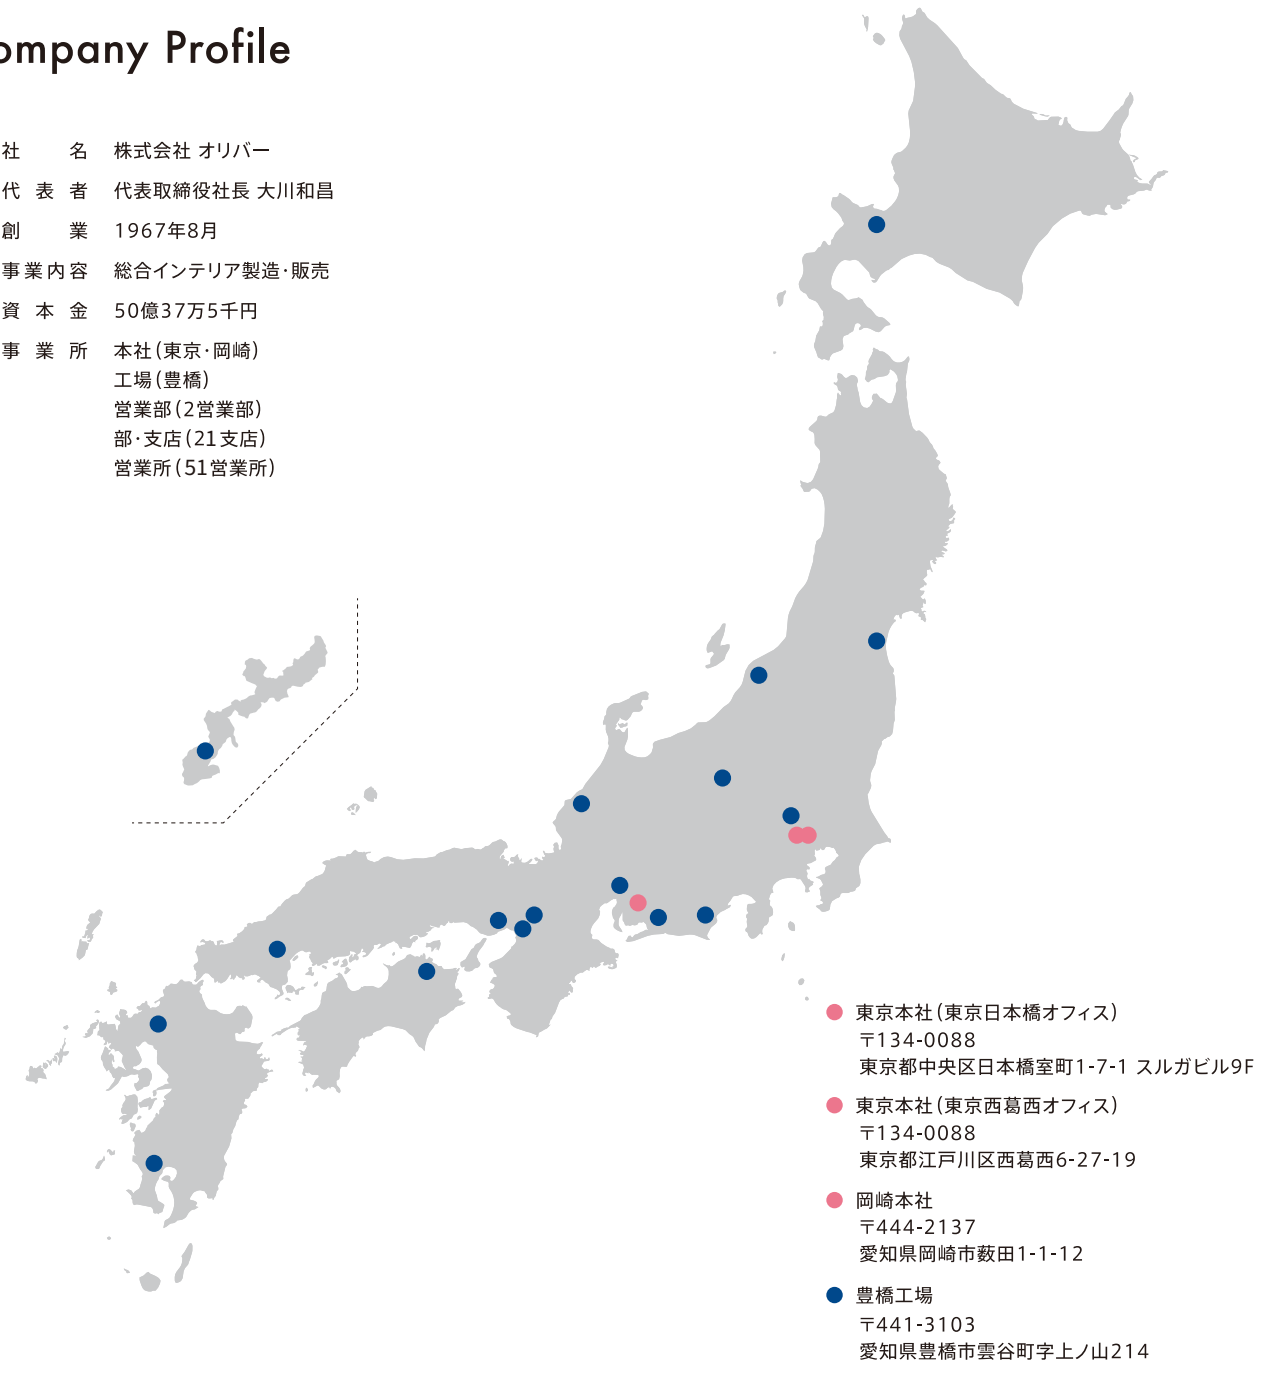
ompany Profile

社　名　株式会社 オリバー
代表者　代表取締役社長 大川和昌
創　業　1967年8月
事業内容　総合インテリア製造・販売
資本金　50億37万5千円
事業所　本社（東京・岡崎）
工場（豊橋）
営業部（2営業部）
部・支店（21支店）
営業所（51営業所）

東京本社（東京日本橋オフィス）
〒134-0088
東京都中央区日本橋室町1-7-1 スルガビル9F

東京本社（東京西葛西オフィス）
〒134-0088
東京都江戸川区西葛西6-27-19

岡崎本社
〒444-2137
愛知県岡崎市薮田1-1-12

豊橋工場
〒441-3103
愛知県豊橋市雲谷町字上ノ山214